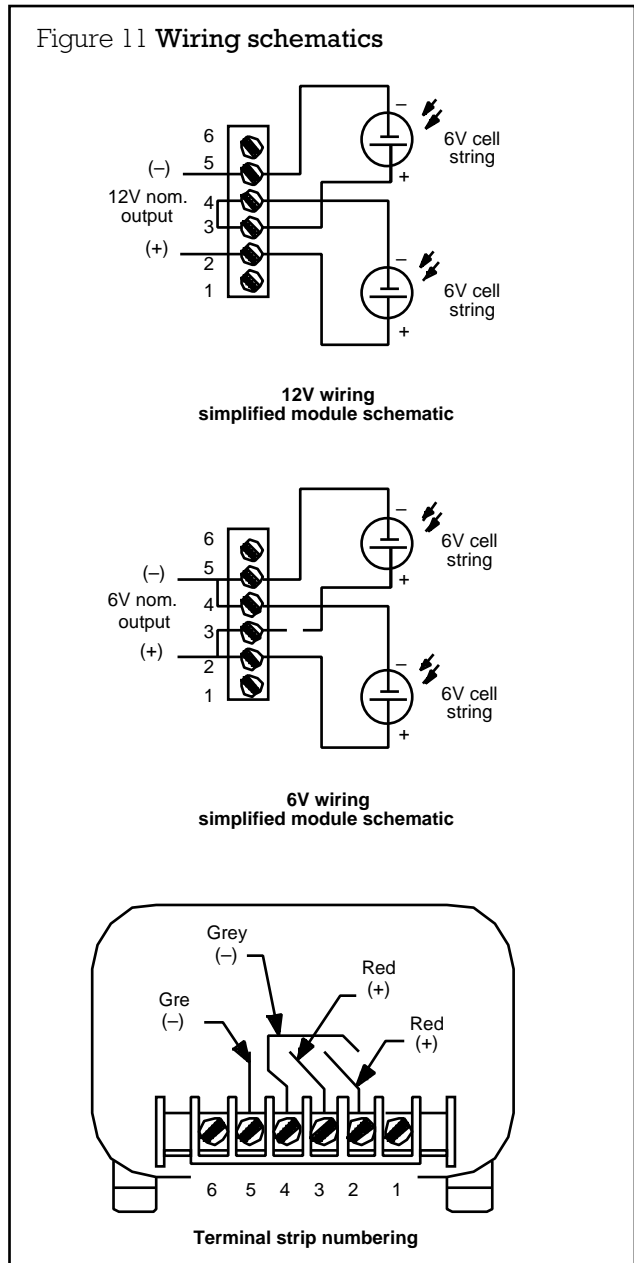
Figure 11 Wiring schematics

6
(–) 5
12V nom. output 4
3
(+) 2
1

–
6V cell string
+

–
6V cell string
+

12V wiring
simplified module schematic

6
(–) 5
6V nom. output 4
3
(+) 2
1

–
6V cell string
+

–
6V cell string
+

6V wiring
simplified module schematic

Grey
(–)
Red
(+)
Gre
(–)
Red
(+)

6 5 4 3 2 1

Terminal strip numbering